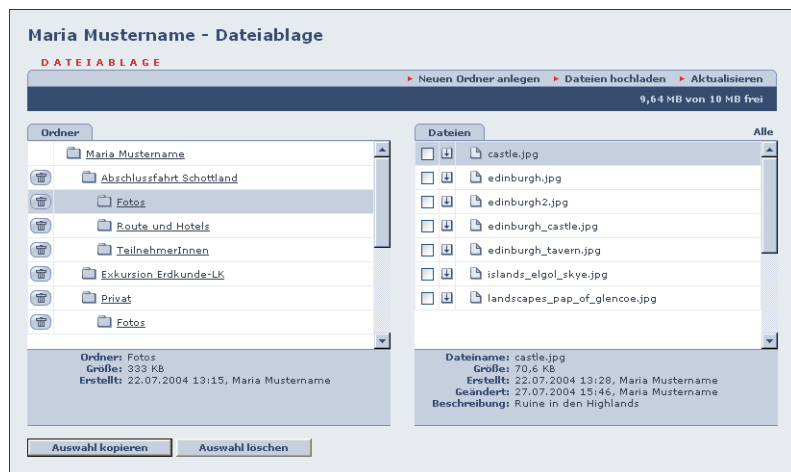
Maria Mustername - Dateiablage

DATEIABLAGE

Neuen Ordner anlegen   Dateien hochladen   Aktualisieren

9,64 MB von 10 MB frei

Ordner

Maria Mustername
Abschlussfahrt Schottland
Fotos
Route und Hotels
TeilnehmerInnen
Exkursion Erdkunde-LK
Privat
Fotos

Ordner: Fotos
Größe: 333 KB
Erstellt: 22.07.2004 13:15, Maria Mustername

Dateien

Alle

castle.jpg
edinburgh.jpg
edinburgh2.jpg
edinburgh_castle.jpg
edinburgh_tavern.jpg
islands_elgol_skye.jpg
landscapes_pap_of_glencoe.jpg

Dateiname: castle.jpg
Größe: 70,6 KB
Erstellt: 22.07.2004 13:28, Maria Mustername
Geändert: 27.07.2004 15:46, Maria Mustername
Beschreibung: Ruine in den Highlands

Auswahl kopieren   Auswahl löschen